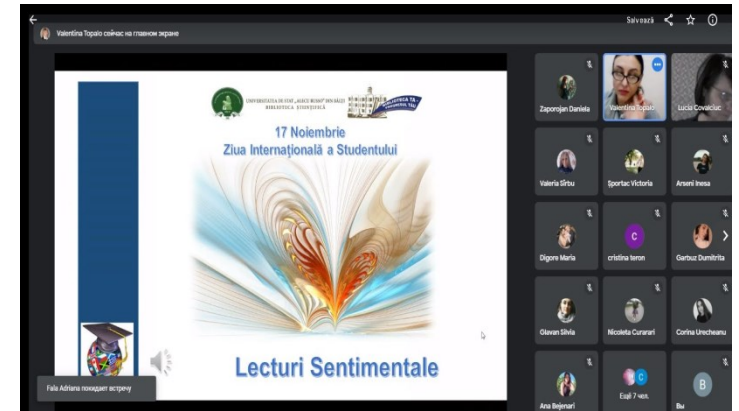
Valentina Topalo сейчас на главном экране

Salvează

UNIVERSITATEA DE STAT „ALECU RUSSO" DIN BĂLŢI BIBLIOTECA ŞTIINŢIFICĂ

BIBLIOTECA TA

17 Noiembrie
Ziua Internațională a Studentului

Lecturi Sentimentale

Zaporojan Daniela
Valentina Topalo
Lucia Covaliciuc
Valeria Sîrbu
Sportac Victoria
Arseni Inesa
Digore Maria
cristina teron
Garbuz Dumitrita
Glavan Silvia
Nicoleta Curarari
Corina Urecheanu
Ana Bejenari
Ещё 7 чел.
Вы

Fala Adriana покидает встречу